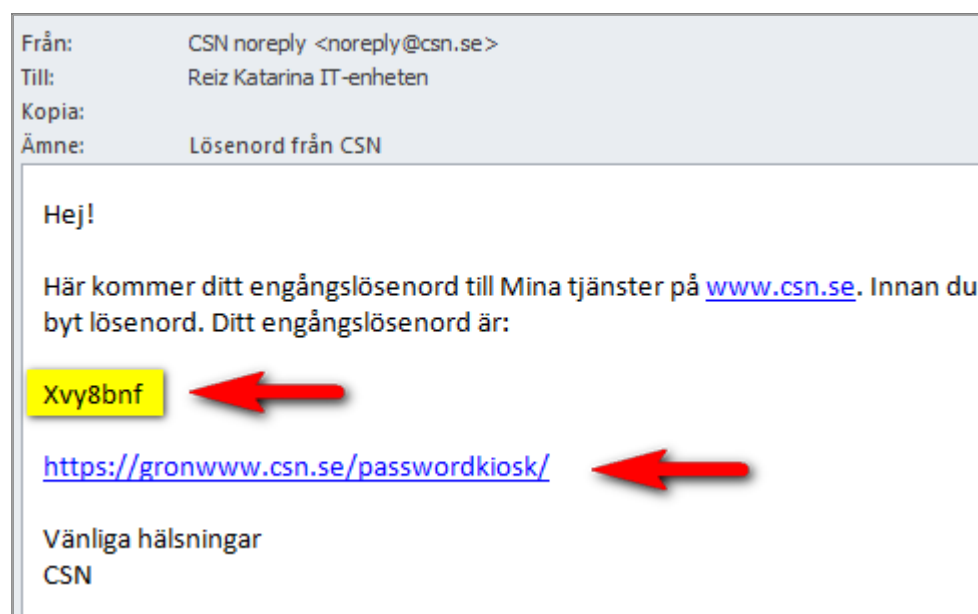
Från: CSN noreply <noreply@csn.se>
Till: Reiz Katarina IT-enheten
Kopia:
Ämne: Lösenord från CSN

Hej!

Här kommer ditt engångslösenord till Mina tjänster på www.csn.se. Innan du
byt lösenord. Ditt engångslösenord är:

Xvy8bnf

https://gronwww.csn.se/passwordkiosk/

Vänliga hälsningar
CSN